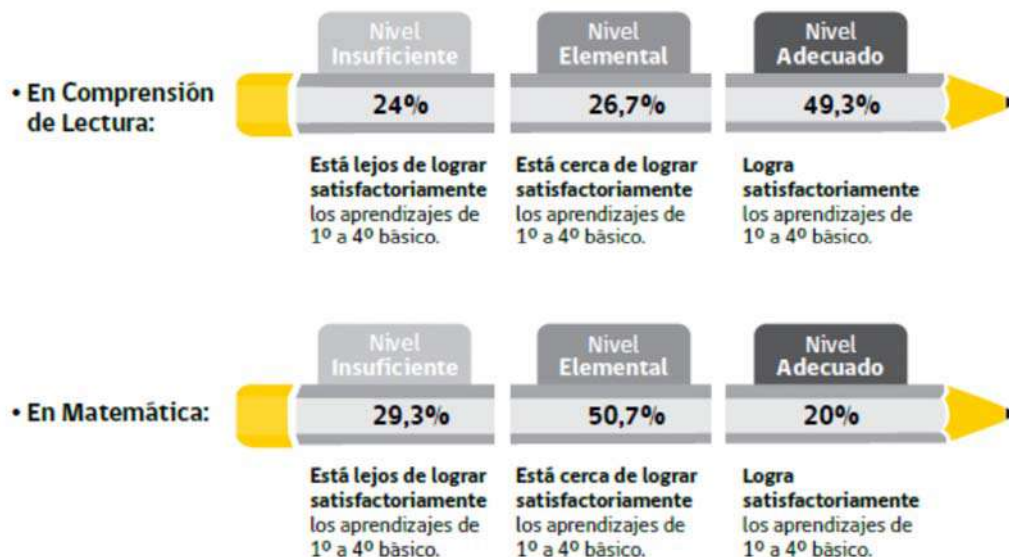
• En Comprensión de Lectura:

| Nivel Insuficiente | Nivel Elemental | Nivel Adecuado |
|---|---|---|
| 24% | 26,7% | 49,3% |
| Está lejos de lograr satisfactoriamente los aprendizajes de 1º a 4º básico. | Está cerca de lograr satisfactoriamente los aprendizajes de 1º a 4º básico. | Logra satisfactoriamente los aprendizajes de 1º a 4º básico. |

• En Matemática:

| Nivel Insuficiente | Nivel Elemental | Nivel Adecuado |
|---|---|---|
| 29,3% | 50,7% | 20% |
| Está lejos de lograr satisfactoriamente los aprendizajes de 1º a 4º básico. | Está cerca de lograr satisfactoriamente los aprendizajes de 1º a 4º básico. | Logra satisfactoriamente los aprendizajes de 1º a 4º básico. |